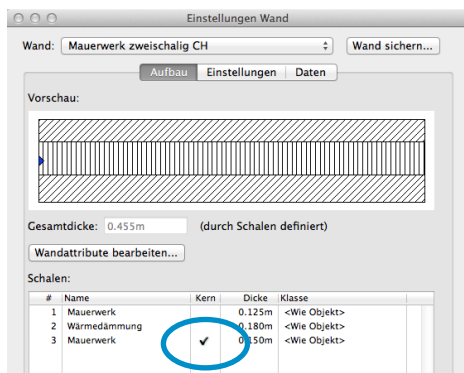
Einstellungen Wand

Wand: Mauerwerk zweischalig CH

Wand sichern...

Aufbau | Einstellungen | Daten

Vorschau:

Gesamtdicke: 0.455m (durch Schalen definiert)

Wandattribute bearbeiten...

Schalen:

| # | Name | Kern | Dicke | Klasse |
|---|---|---|---|---|
| 1 | Mauerwerk | | 0.125m | <Wie Objekt> |
| 2 | Wärmedämmung | | 0.180m | <Wie Objekt> |
| 3 | Mauerwerk | ✔ | 0.150m | <Wie Objekt> |